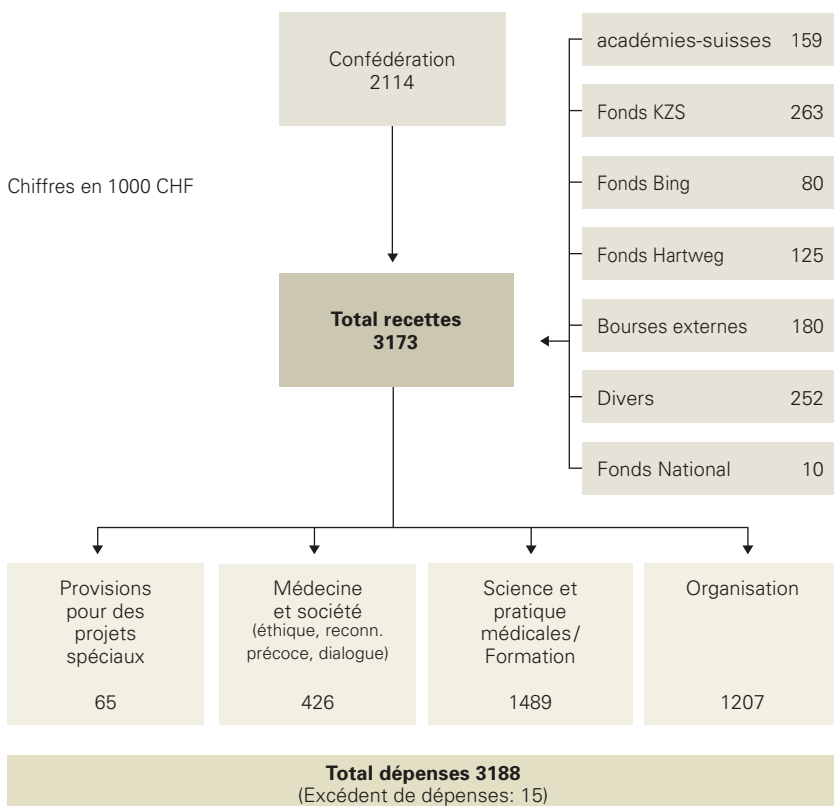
Confédération
2114

Chiffres en 1000 CHF

académies-suisses 159

Fonds KZS 263

Fonds Bing 80

Fonds Hartweg 125

Bourses externes 180

Divers 252

Fonds National 10

**Total recettes 3173**

Provisions pour des projets spéciaux
65

Médecine et société (éthique, reconn. précoce, dialogue)
426

Science et pratique médicales/ Formation
1489

Organisation
1207

**Total dépenses 3188**
(Excédent de dépenses: 15)